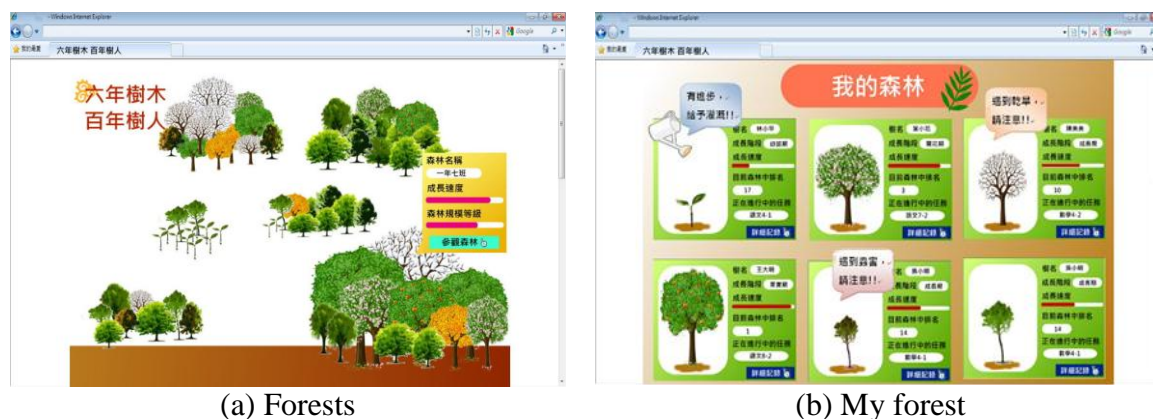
Windows Internet Explorer

六年樹木 百年樹人

六年樹木
百年樹人

森林名稱
一年七班
成長速度
森林規模等級
參觀森林

(a) Forests

Windows Internet Explorer

六年樹木 百年樹人

我的森林

有進步，給予灌溉!!

遇到乾旱，請注意!!

暱名 林小萍
成長階段 幼苗期
成長速度
目前森林中排名
17
正在進行中的任務
語文4-1
詳細記錄

暱名 吳小花
成長階段 茁壯期
成長速度
目前森林中排名
3
正在進行中的任務
語文7-2
詳細記錄

暱名 陳美美
成長階段 成長期
成長速度
目前森林中排名
10
正在進行中的任務
數學4-2
詳細記錄

遇到蟲害，請注意!!

暱名 王大明
成長階段 茁壯期
成長速度
目前森林中排名
1
正在進行中的任務
語文8-2
詳細記錄

暱名 張小明
成長階段 成長期
成長速度
目前森林中排名
14
正在進行中的任務
數學4-1
詳細記錄

暱名 孫小明
成長階段 成長期
成長速度
目前森林中排名
14
正在進行中的任務
數學4-1
詳細記錄

(b) My forest